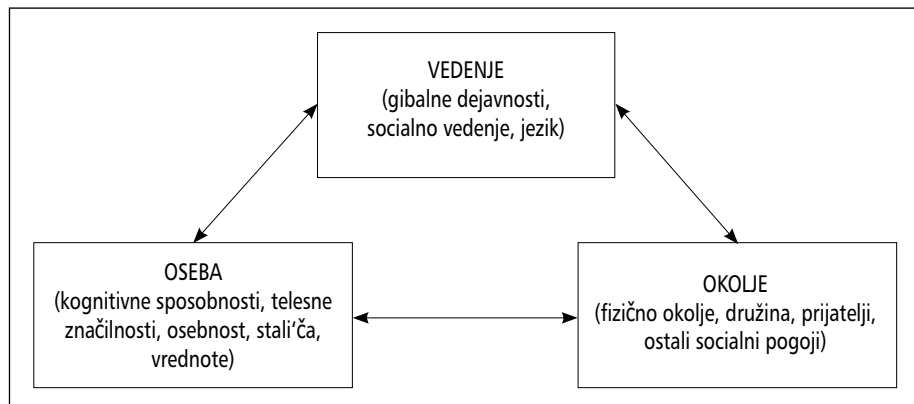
VEDENJE
(gibalne dejavnosti, socialno vedenje, jezik)

OSEBA
(kognitivne sposobnosti, telesne značilnosti, osebnost, stali'ča, vrednote)

OKOLJE
(fizično okolje, družina, prijatelji, ostali socialni pogoji)